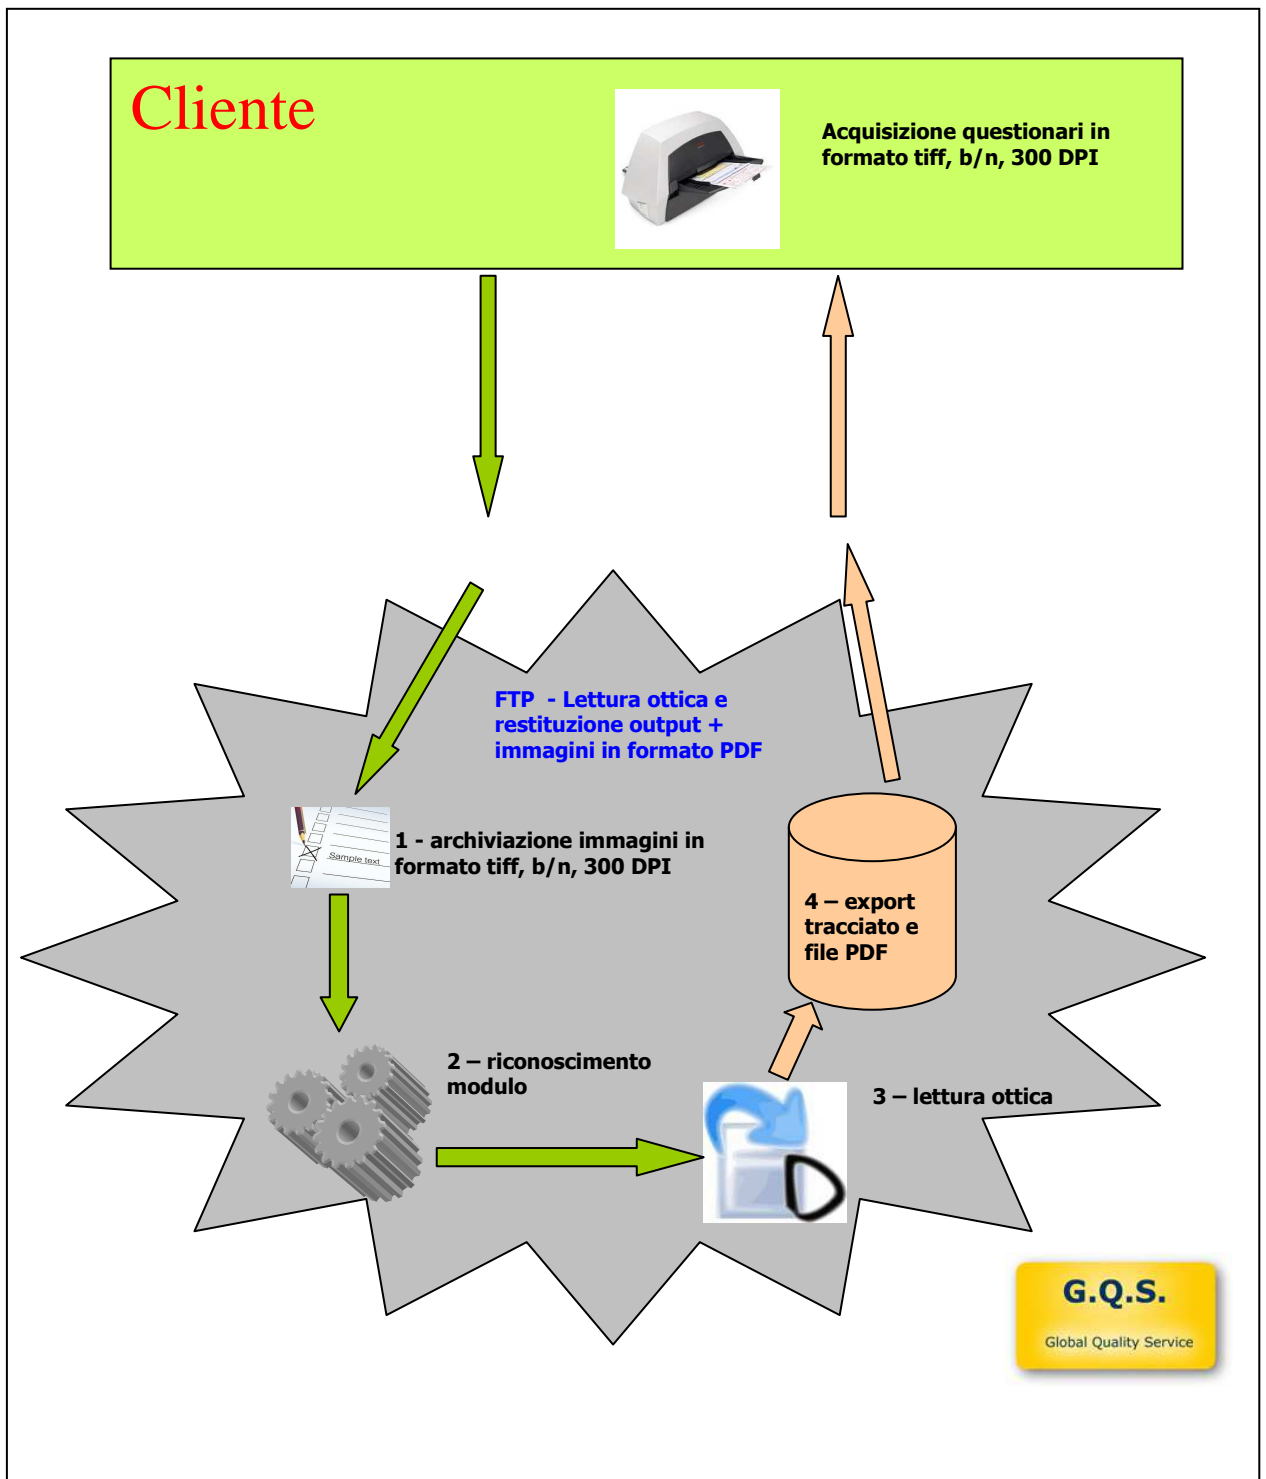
Cliente

Acquisizione questionari in formato tiff, b/n, 300 DPI

FTP - Lettura ottica e restituzione output + immagini in formato PDF

Sample text

1 - archiviazione immagini in formato tiff, b/n, 300 DPI

4 – export tracciato e file PDF

2 – riconoscimento modulo

3 – lettura ottica

G.Q.S.

Global Quality Service